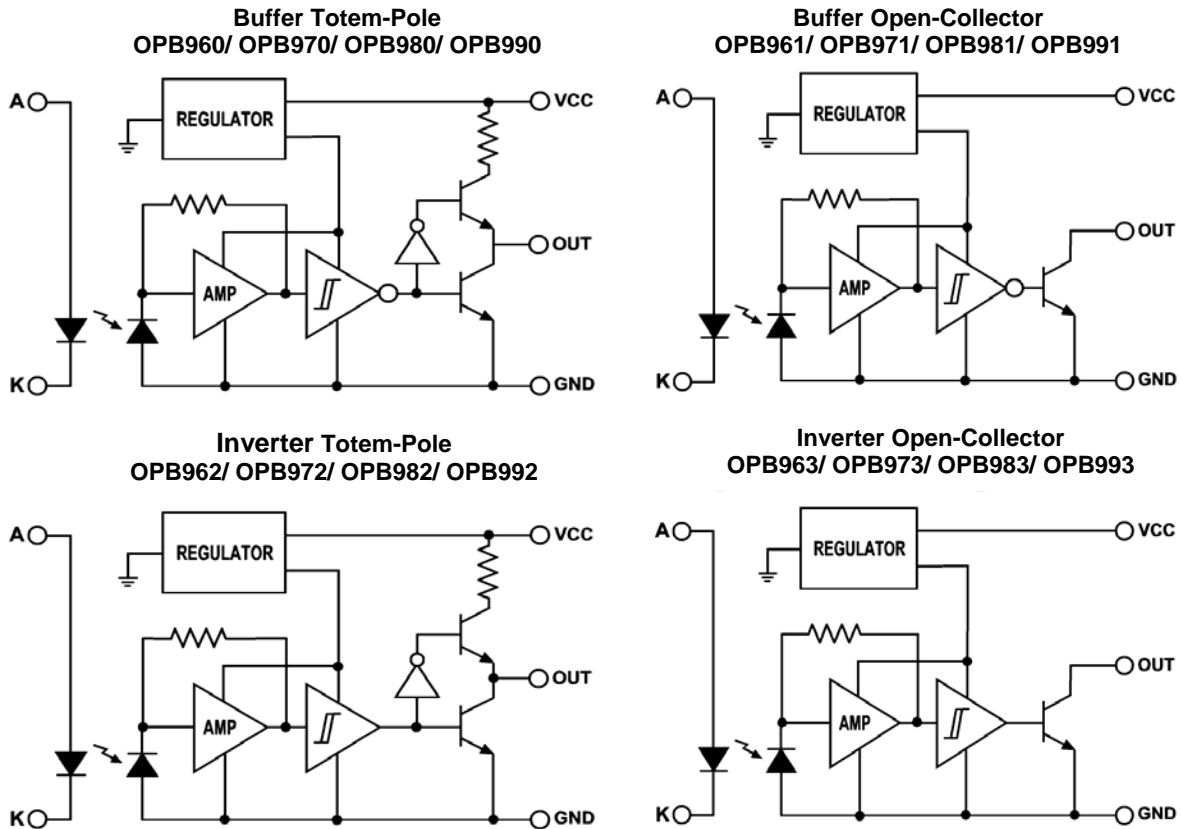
Buffer Totem-Pole
OPB960/ OPB970/ OPB980/ OPB990

A
REGULATOR
VCC
OUT
AMP
K
GND

Buffer Open-Collector
OPB961/ OPB971/ OPB981/ OPB991

A
REGULATOR
VCC
OUT
AMP
K
GND

Inverter Totem-Pole
OPB962/ OPB972/ OPB982/ OPB992

A
REGULATOR
VCC
OUT
AMP
K
GND

Inverter Open-Collector
OPB963/ OPB973/ OPB983/ OPB993

A
REGULATOR
VCC
OUT
AMP
K
GND